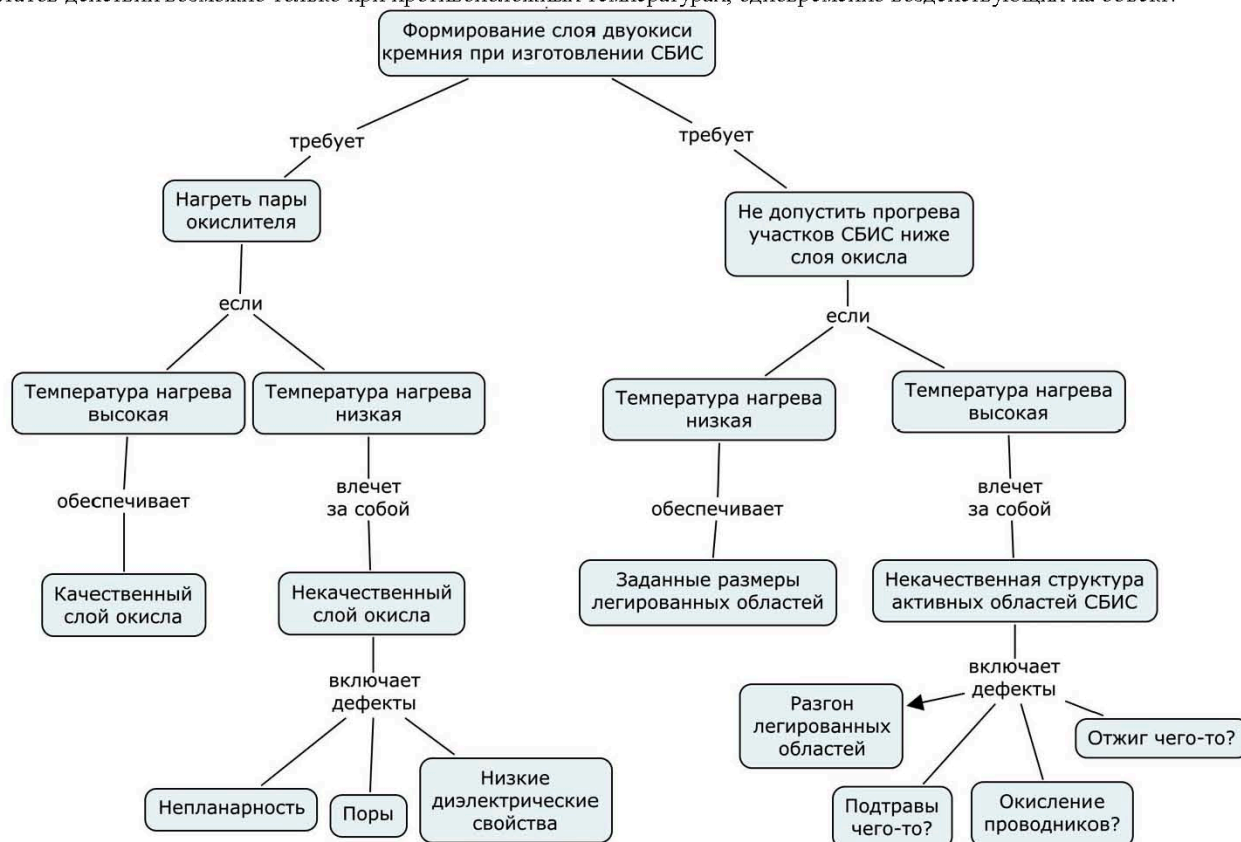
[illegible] действий возможно только при противоположных температурах, одновременно воздействующих на объект.

Формирование слоя двуокиси кремния при изготовлении СБИС

требует

Нагреть пары окислителя

если

Температура нагрева высокая

обеспечивает

Качественный слой окисла

Температура нагрева низкая

влечет за собой

Некачественный слой окисла

включает дефекты

Непланарность

Поры

Низкие диэлектрические свойства

требует

Не допустить прогрева участков СБИС ниже слоя окисла

если

Температура нагрева низкая

обеспечивает

Заданные размеры легированных областей

Температура нагрева высокая

влечет за собой

Некачественная структура активных областей СБИС

включает дефекты

Разгон легированных областей

Подтравы чего-то?

Окисление проводников?

Отжиг чего-то?